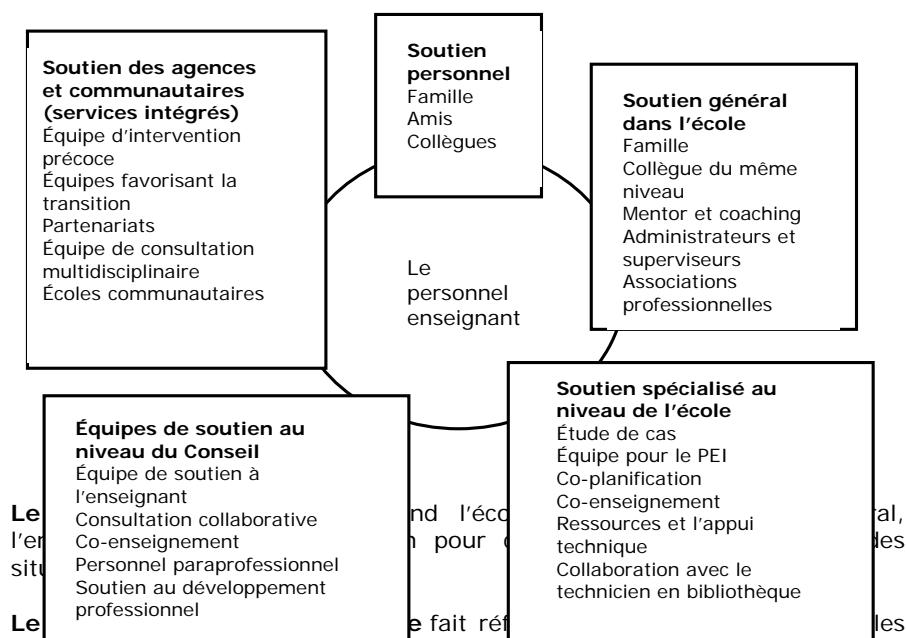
Soutien des agences et communautaires (services intégrés)
Équipe d'intervention précoce
Équipes favorisant la transition
Partenariats
Équipe de consultation multidisciplinaire
Écoles communautaires

Soutien personnel
Famille
Amis
Collègues

Soutien général dans l'école
Famille
Collègue du même niveau
Mentor et coaching
Administrateurs et superviseurs
Associations professionnelles

Le personnel enseignant

Équipes de soutien au niveau du Conseil
Équipe de soutien à l'enseignant
Consultation collaborative
Co-enseignement
Personnel paraprofessionnel
Soutien au développement professionnel

Soutien spécialisé au niveau de l'école
Étude de cas
Équipe pour le PEI
Co-planification
Co-enseignement
Ressources et l'appui technique
Collaboration avec le technicien en bibliothèque

Le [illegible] nd l'éco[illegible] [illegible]ral, l'en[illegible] n pour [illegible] des situ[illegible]

Le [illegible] e fait ré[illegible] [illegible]les